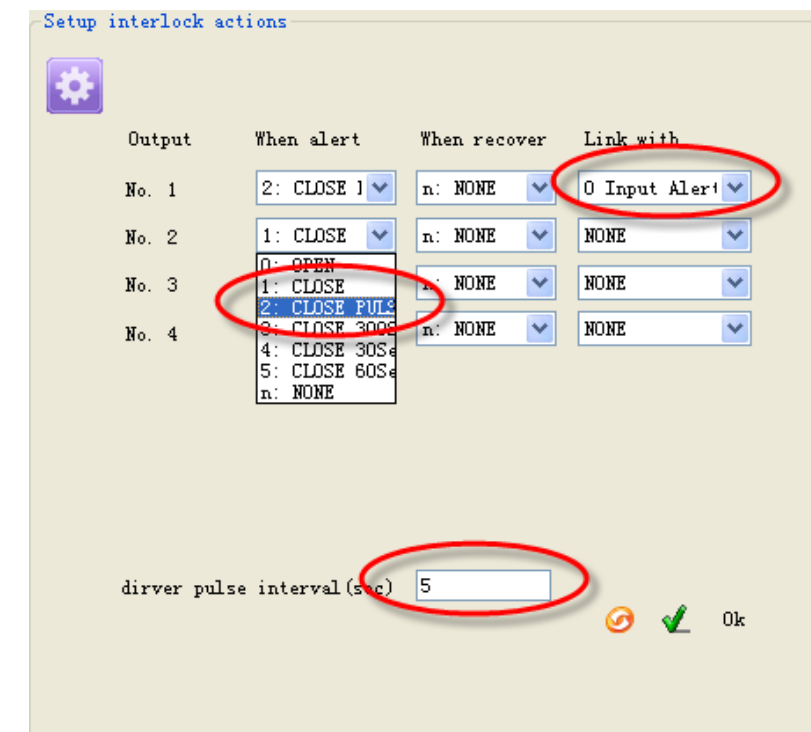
Setup interlock actions

| Output | When alert | When recover | Link with |
|---|---|---|---|
| No. 1 | 2: CLOSE I | n: NONE | 0 Input Alert |
| No. 2 | 1: CLOSE | n: NONE | NONE |
| No. 3 | | n: NONE | NONE |
| No. 4 | | n: NONE | NONE |

0: OPEN
1: CLOSE
2: CLOSE PULS
3: CLOSE 300S
4: CLOSE 30Se
5: CLOSE 60Se
n: NONE

dirver pulse interval(sec) 5

Ok